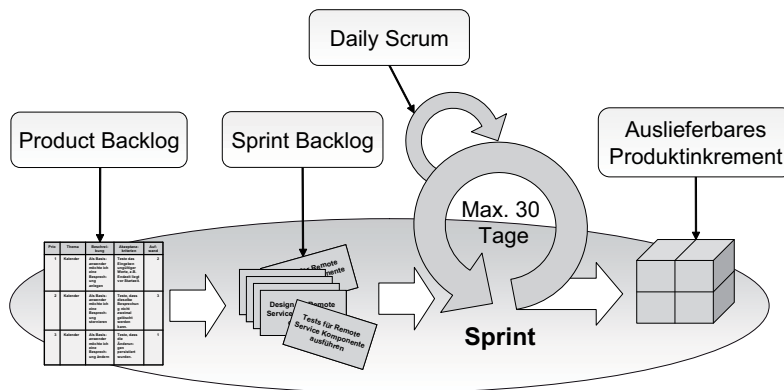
Daily Scrum

Product Backlog

Sprint Backlog

Auslieferbares Produktinkrement

Max. 30 Tage

| Prio | Thema | Beschreibung | Akzeptanzkriterien | Aufwand |
|---|---|---|---|---|
| 1 | Kalender | Als Basisanwender möchte ich eine Besprechung anlegen | Teste das Eingeben ungültiger Werte z.B. Endzeit liegt vor Startzeit | 2 |
| 2 | Kalender | Als Basisanwender möchte ich eine Besprechung verschieben | Teste, dass dieselbe Besprechung nicht zweimal verschoben werden kann. | 3 |
| 3 | Kalender | Als Basisanwender möchte ich eine Besprechung ändern | Teste, dass die Änderungen persistiert wurden | 1 |

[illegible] Remote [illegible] Komponente

Design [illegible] Remote Service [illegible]

Tests für Remote Service Komponente ausführen

Sprint